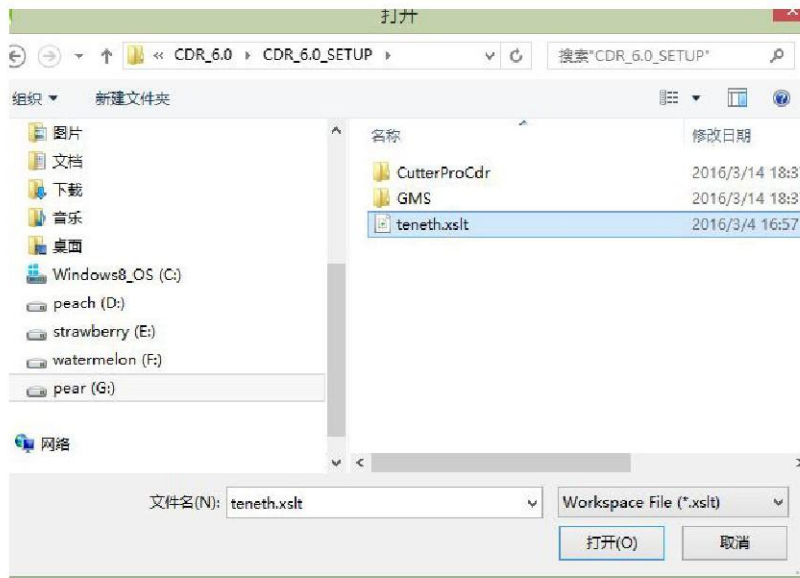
打开

« CDR_6.0 › CDR_6.0_SETUP ›

搜索"CDR_6.0_SETUP"

组织 ▾ 新建文件夹

图片
文档
下载
音乐
桌面
Windows8_OS (C:)
peach (D:)
strawberry (E:)
watermelon (F:)
pear (G:)

网络

| 名称 | 修改日期 |
|---|---|
| CutterProCdr | 2016/3/14 18:3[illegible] |
| GMS | 2016/3/14 18:3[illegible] |
| teneth.xslt | 2016/3/4 16:57 |

文件名(N): teneth.xslt

Workspace File (*.xslt)

打开(O)

取消